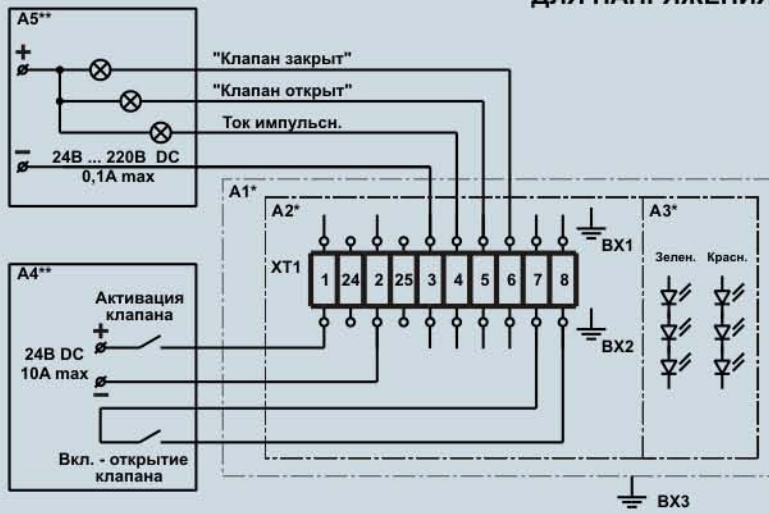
ДЛЯ НАПРЯЖЕНИЯ

A5**

+

"Клапан закрыт"

"Клапан открыт"

Ток импульсн.

−

24В ... 220В DC
0,1А max

A1*

A2*

A3*

BX1

XT1

| 1 | 24 | 2 | 25 | 3 | 4 | 5 | 6 | 7 | 8 |
|---|---|---|---|---|---|---|---|---|---|

Зелен. Красн.

A4**

Активация клапана

+

24В DC
10А max

−

BX2

Вкл. - открытие клапана

BX3